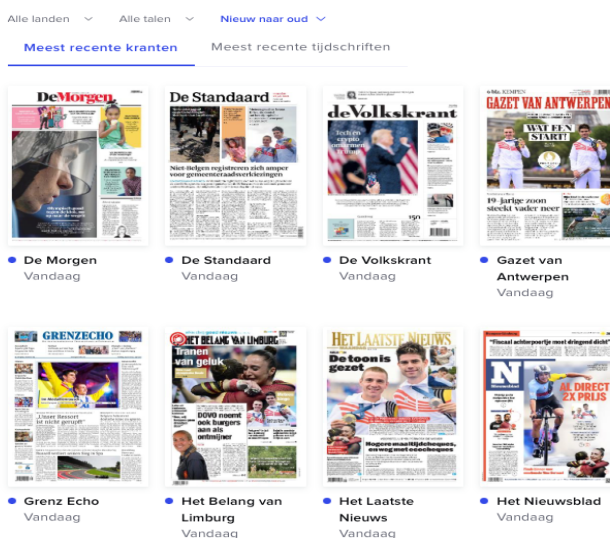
Alle landen
Alle talen
Nieuw naar oud

Meest recente kranten
Meest recente tijdschriften

De Morgen
Vandaag

De Standaard
Vandaag

De Volkskrant
Vandaag

Gazet van Antwerpen
Vandaag

Grenz Echo
Vandaag

Het Belang van Limburg
Vandaag

Het Laatste Nieuws
Vandaag

Het Nieuwsblad
Vandaag